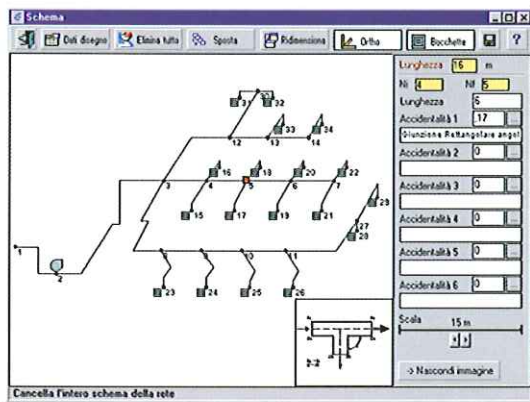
Schema

Dati disegno | Elimina tutto | Sposta | Ridimensiona | Ortho | Bocchette

1
2
3
4
5
6
7
8
9
10
11
12
13
14
15
16
17
18
19
20
21
22
23
24
25
26
27
28
29
30
31
32
33
34

Lunghezza 16 m
Ni 4 Nf 5
Lunghezza 6
Accidentalità 1 .17 ...
Giunzione Rettangolare angol
Accidentalità 2 0 ...
Accidentalità 3 0 ...
Accidentalità 4 0 ...
Accidentalità 5 0 ...
Accidentalità 6 0 ...
Scala 15 m
-> Nascondi immagine

2-2

Cancella l'intero schema della rete